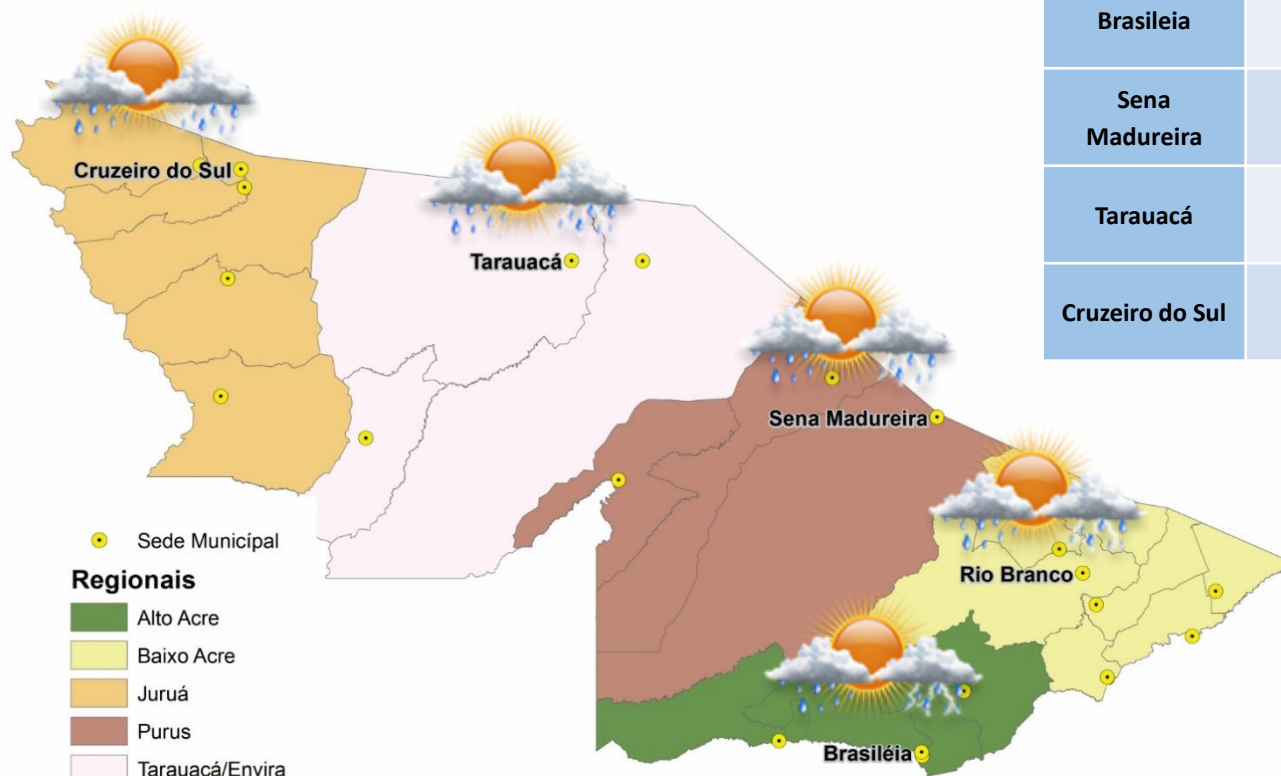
| Brasileia | |
|---|---|
| Sena Madureira | |
| Tarauacá | |
| Cruzeiro do Sul | |

Cruzeiro do Sul

Tarauacá

Sena Madureira

Rio Branco

Brasiléia

Sede Municipal

Regionais

Alto Acre

Baixo Acre

Juruá

Purus

Tarauacá/Envira